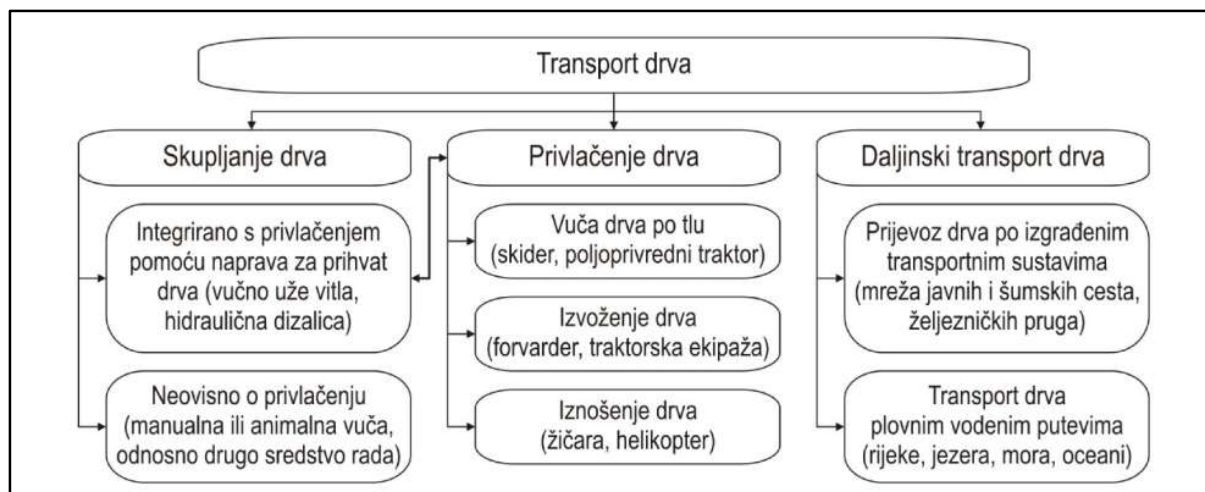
Transport drva

Skupljanje drva

Integrirano s privlačenjem pomoću naprava za prihvat drva (vučno uže vitla, hidraulična dizalica)

Neovisno o privlačenju (manualna ili animalna vuča, odnosno drugo sredstvo rada)

Privlačenje drva

Vuča drva po tlu (skider, poljoprivredni traktor)

Izvoženje drva (forvarder, traktorska ekipaža)

Iznošenje drva (žičara, helikopter)

Daljinski transport drva

Prijevoz drva po izgrađenim transportnim sustavima (mreža javnih i šumskih cesta, željezničkih pruga)

Transport drva plovnim vodenim putevima (rijeke, jezera, mora, oceani)